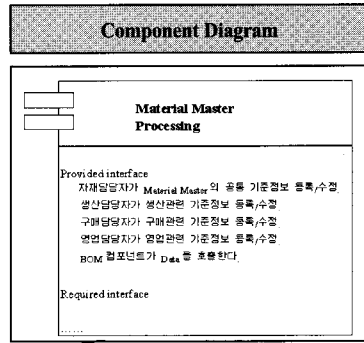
Component Diagram

Material Master Processing

Provided interface
자재담당자가 Material Master의 공통 기준정보 등록/수정
생산담당자가 생산관련 기준정보 등록/수정
구매담당자가 구매관련 기준정보 등록/수정
영업담당자가 영업관련 기준정보 등록/수정
BOM 컴포넌트가 Data를 호출한다.

Required interface

......